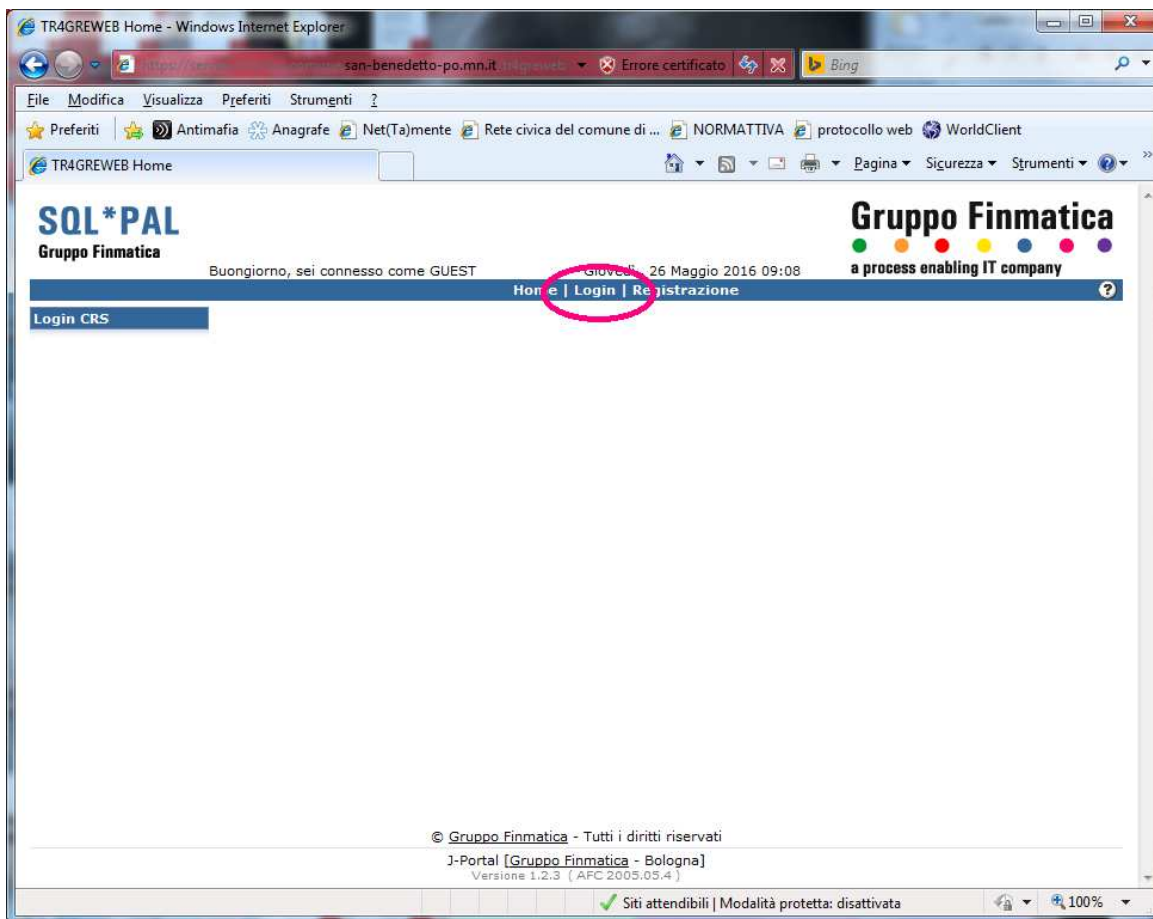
TR4GREWEB Home - Windows Internet Explorer

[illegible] san-benedetto-po.mn.it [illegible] Errore certificato Bing

File Modifica Visualizza Preferiti Strumenti ?

Preferiti Antimafia Anagrafe Net(Ta)mente Rete civica del comune di ... NORMATTIVA protocollo web WorldClient

TR4GREWEB Home

Pagina ▾ Sicurezza ▾ Strumenti ▾

SQL*PAL
Gruppo Finmatica

Buongiorno, sei connesso come GUEST

Giovedì, 26 Maggio 2016 09:08

Gruppo Finmatica
a process enabling IT company

Home | Login | Registrazione

Login CRS

© Gruppo Finmatica - Tutti i diritti riservati

J-Portal [Gruppo Finmatica - Bologna]
Versione 1.2.3 ( AFC 2005.05.4 )

Siti attendibili | Modalità protetta: disattivata

100%